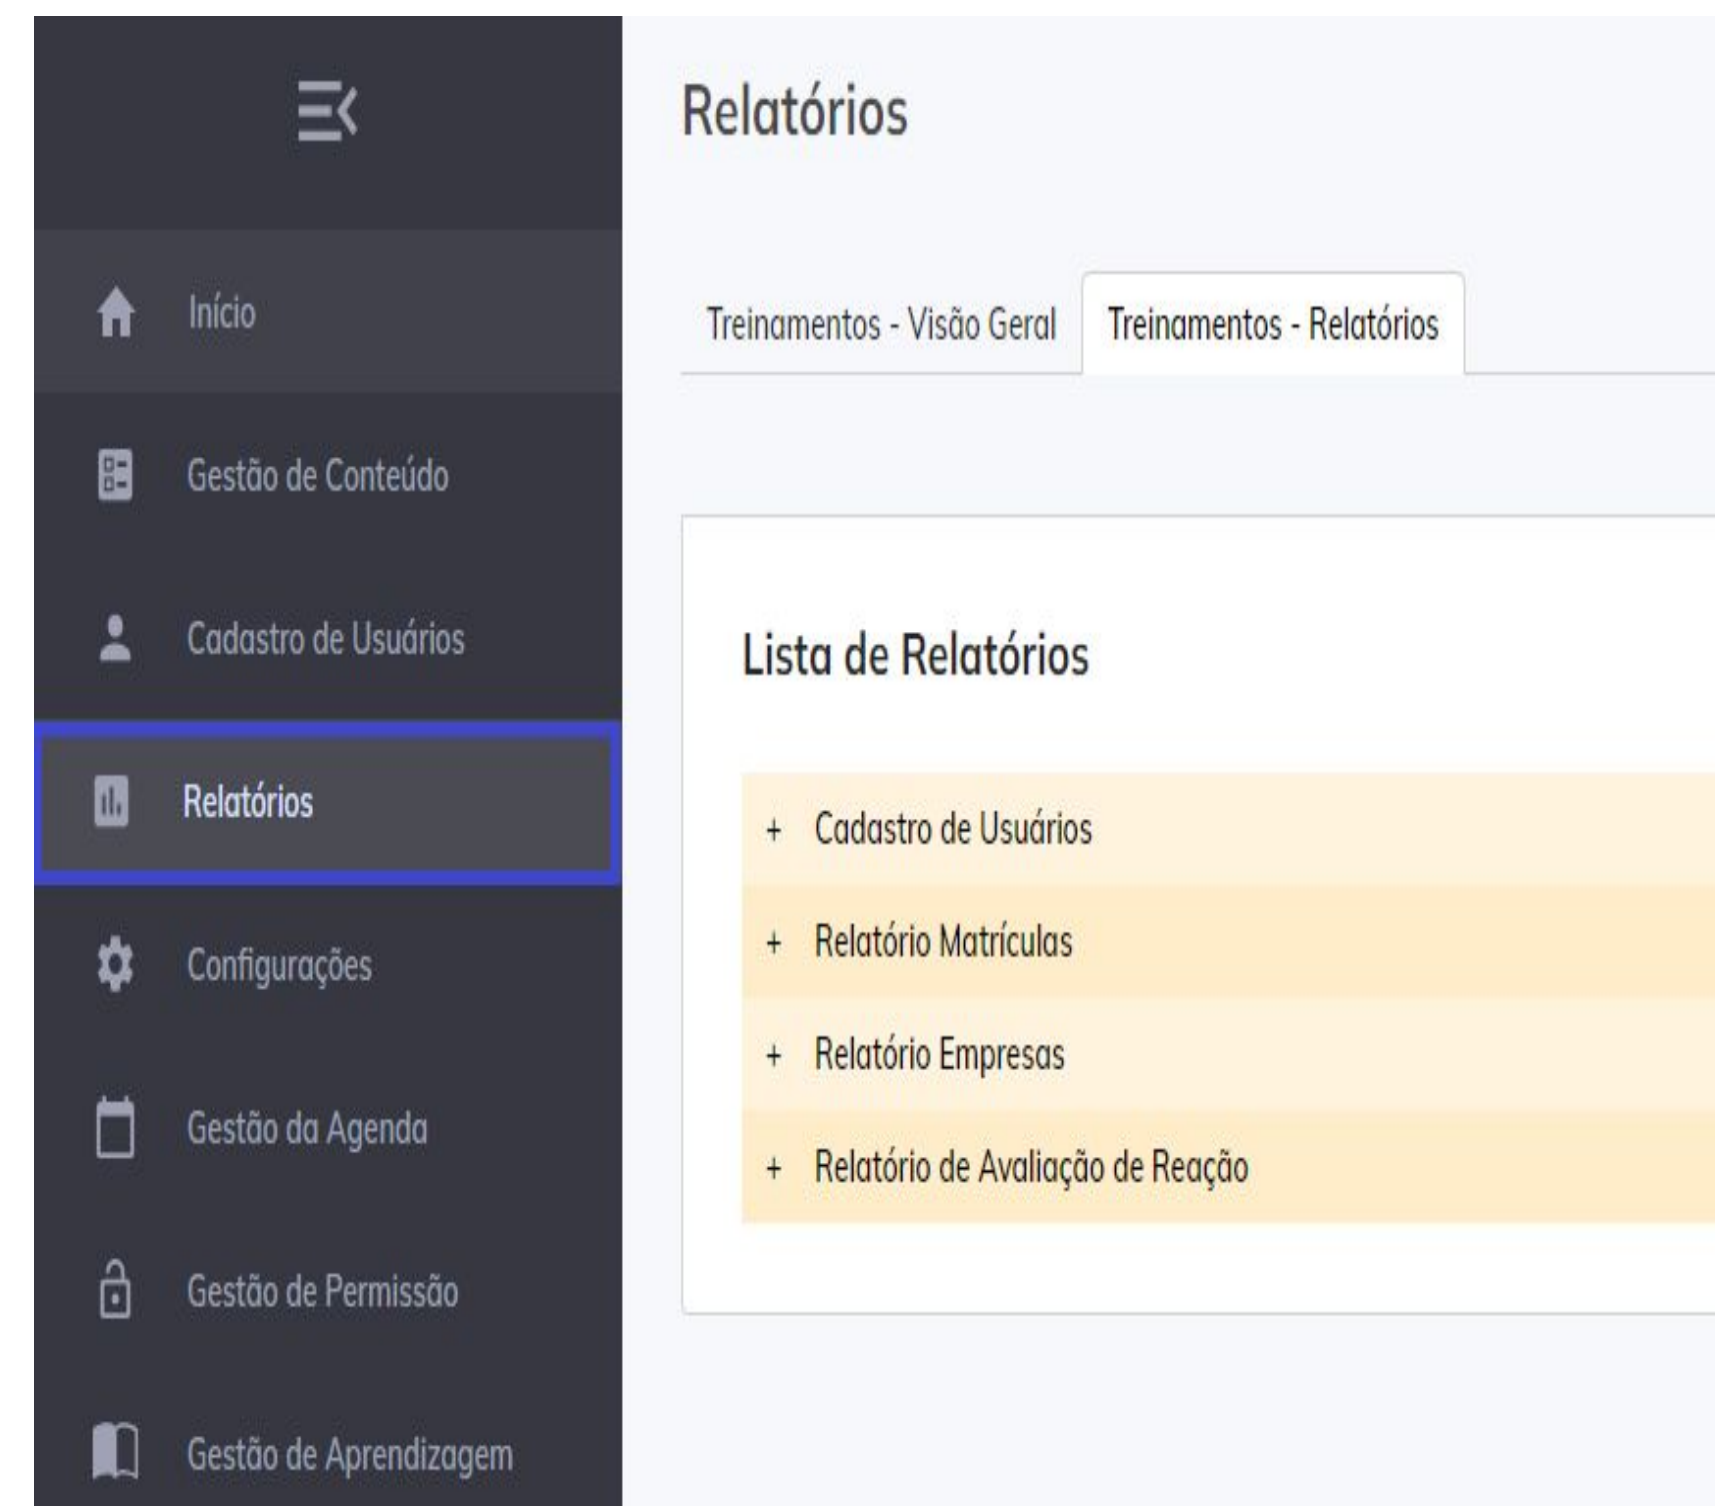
Início

Gestão de Conteúdo

Cadastro de Usuários

Relatórios

Configurações

Gestão da Agenda

Gestão de Permissão

Gestão de Aprendizagem

Relatórios

Treinamentos - Visão Geral

Treinamentos - Relatórios

Lista de Relatórios

+ Cadastro de Usuários

+ Relatório Matrículas

+ Relatório Empresas

+ Relatório de Avaliação de Reação